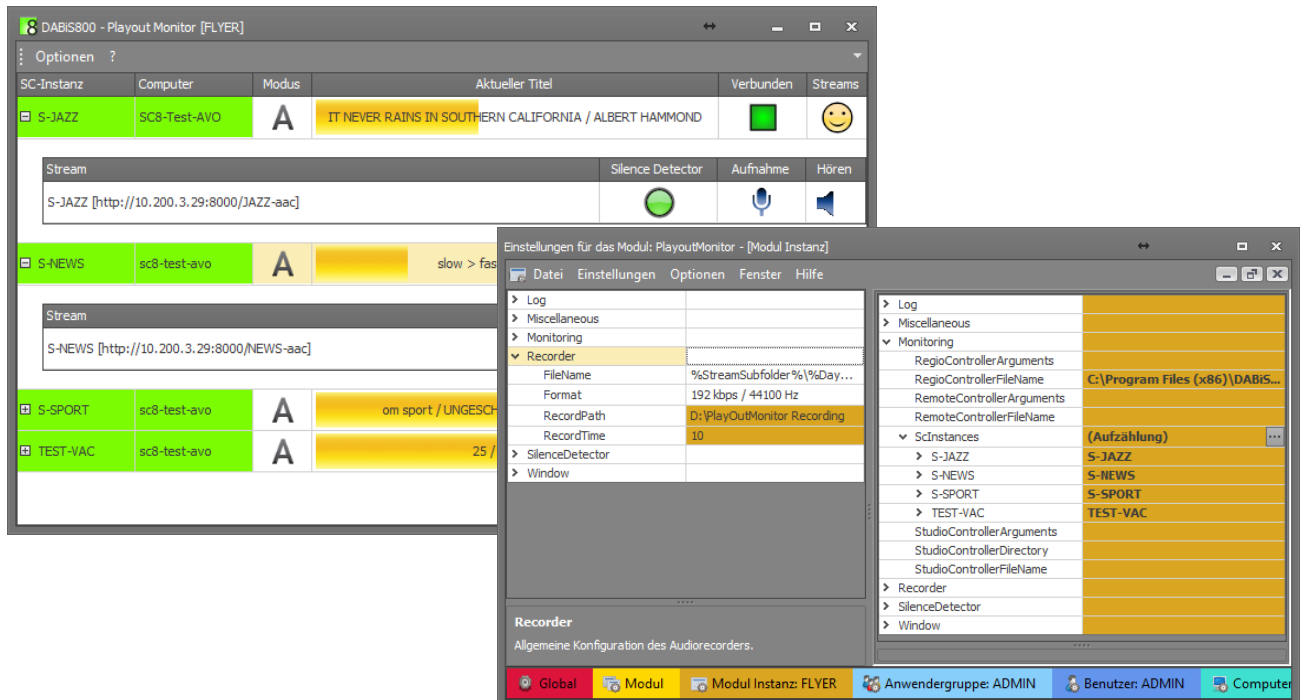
DABiS800 - Playout Monitor [FLYER]

Optionen ?

| SC-Instanz | Computer | Modus | Aktueller Titel | Verbunden | Streams |
|---|---|---|---|---|---|
| S-JAZZ | SC8-Test-AVO | A | IT NEVER RAINS IN SOUTHERN CALIFORNIA / ALBERT HAMMOND | | |

| Stream | Silence Detector | Aufnahme | Hören |
|---|---|---|---|
| S-JAZZ [http://10.200.3.29:8000/JAZZ-aac] | | | |

| S-NEWS | sc8-test-avo | A | slow > fas |

| Stream |
|---|
| S-NEWS [http://10.200.3.29:8000/NEWS-aac] |

| S-SPORT | sc8-test-avo | A | om sport / UNGESCH |
|---|---|---|---|
| TEST-VAC | sc8-test-avo | A | 25 / |

Einstellungen für das Modul: PlayoutMonitor - [Modul Instanz]

Datei Einstellungen Optionen Fenster Hilfe

| | |
|---|---|
| Log | |
| Miscellaneous | |
| Monitoring | |
| Recorder | |
| FileName | %StreamSubfolder%\%Day... |
| Format | 192 kbps / 44100 Hz |
| RecordPath | D:\PlayOutMonitor Recording |
| RecordTime | 10 |
| SilenceDetector | |
| Window | |

Recorder
Allgemeine Konfiguration des Audiorecorders.

| | |
|---|---|
| Log | |
| Miscellaneous | |
| Monitoring | |
| RegioControllerArguments | |
| RegioControllerFileName | C:\Program Files (x86)\DABiS... |
| RemoteControllerArguments | |
| RemoteControllerFileName | |
| ScInstances | (Aufzählung) |
| S-JAZZ | S-JAZZ |
| S-NEWS | S-NEWS |
| S-SPORT | S-SPORT |
| TEST-VAC | TEST-VAC |
| StudioControllerArguments | |
| StudioControllerDirectory | |
| StudioControllerFileName | |
| Recorder | |
| SilenceDetector | |
| Window | |

Global | Modul | Modul Instanz: FLYER | Anwendergruppe: ADMIN | Benutzer: ADMIN | Computer